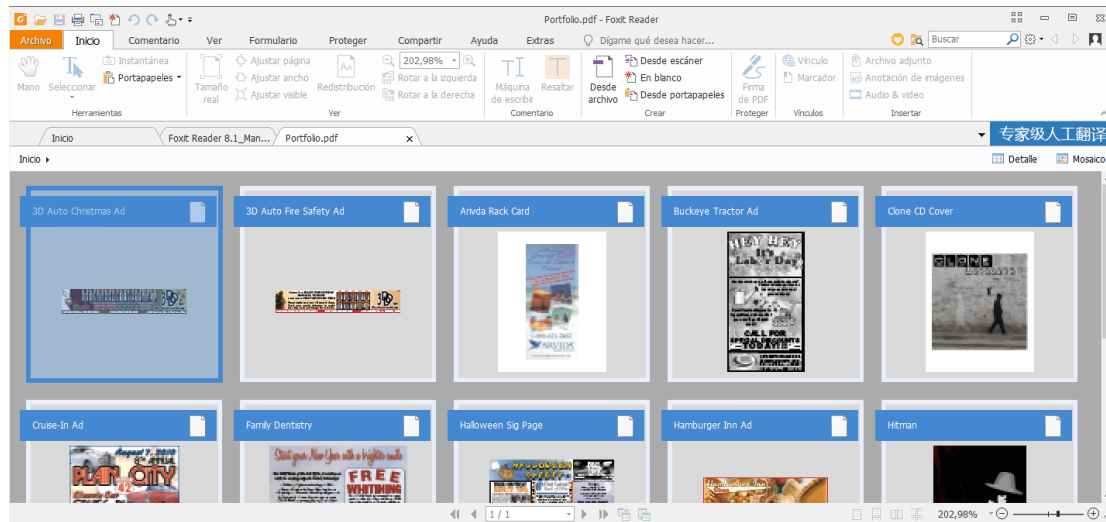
Portfolio.pdf - Foxit Reader

Archivo Inicio Comentario Ver Formulario Proteger Compartir Ayuda Extras Dígame qué desea hacer...

Buscar

Mano Seleccionar Instantánea Portapapeles Herramientas

Tamaño real Ajustar página Ajustar ancho Ajustar visible Redistribución 202,98% Rotar a la izquierda Rotar a la derecha Ver

Máquina de escribir Resaltar Comentario

Desde archivo Desde escáner En blanco Desde portapapeles Crear

Firma de PDF Proteger

Vínculo Marcador Vínculos

Archivo adjunto Anotación de imágenes Audio & video Insertar

Inicio Foxit Reader 8.1_Man... Portfolio.pdf

专家级人工翻译

Inicio

Detalle Mosaico

3D Auto Christmas Ad
3D Auto Fire Safety Ad
Arivda Rack Card
Buckeye Tractor Ad
Clone CD Cover
Cruise-In Ad
Family Dentistry
Halloween Sig Page
Hamburger Inn Ad
Hitman

HEY HEY It's Labor Day
CALL FOR SPECIAL DISCOUNTS TODAY!

CLONE

August 7, 2010
PLAIN CITY

Start your New Year with a brighter smile
FREE WHITENING

1 / 1

202,98%